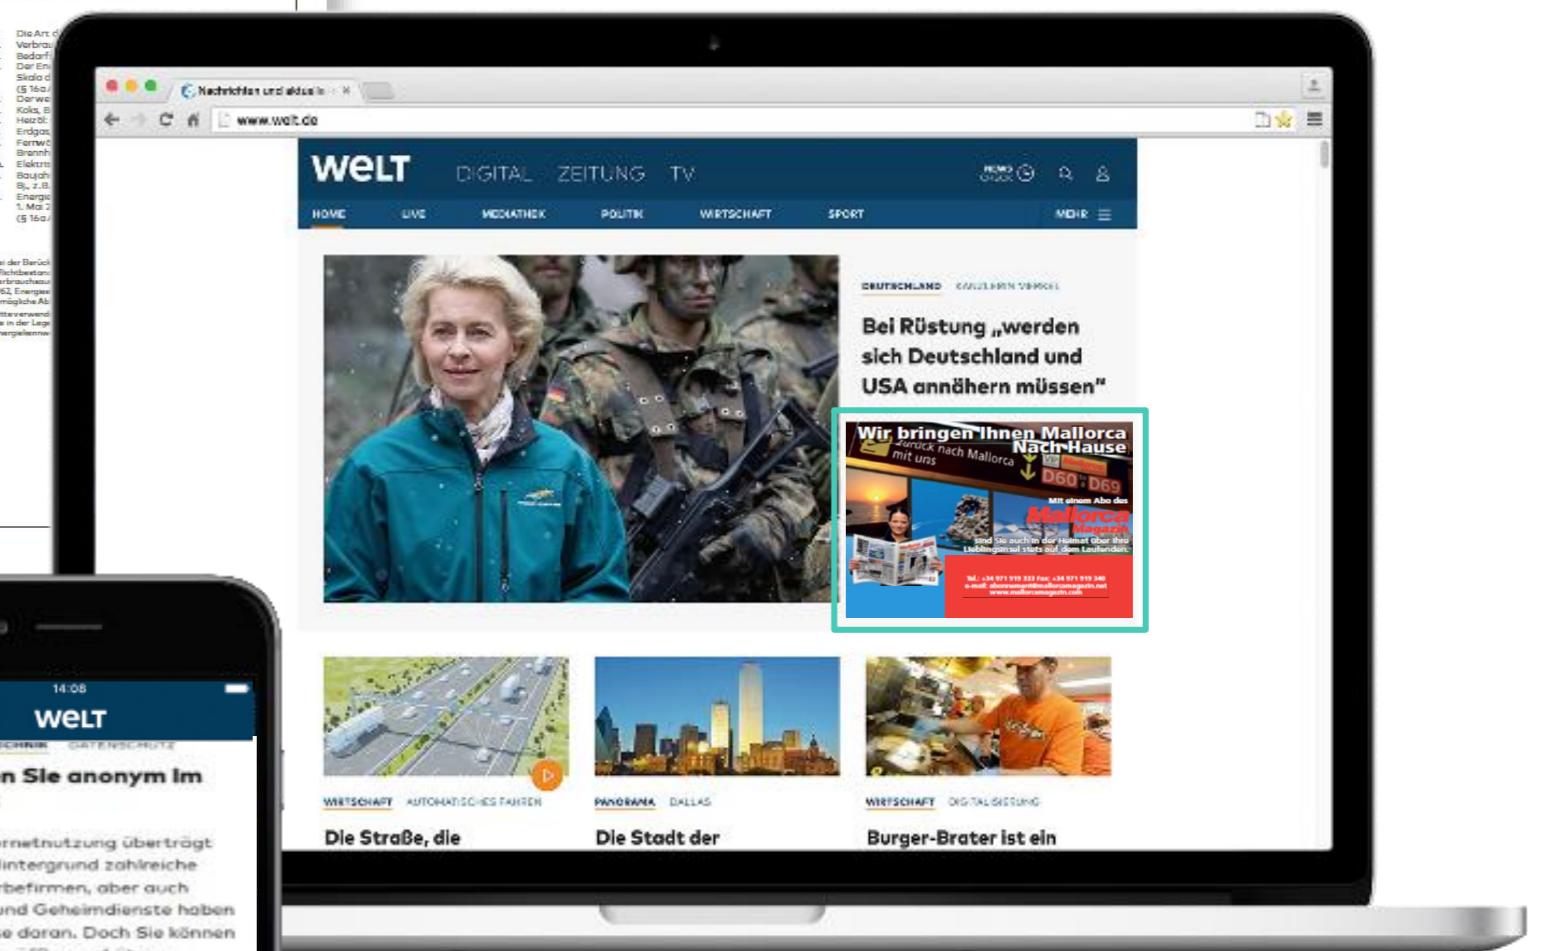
Nachrichten und aktuelle ×

www.welt.de

WELT DIGITAL ZEITUNG TV

HOME LIVE MEDIATHEK POLITIK WIRTSCHAFT SPORT MEHR

DEUTSCHLAND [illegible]

Bei Rüstung „werden sich Deutschland und USA annähern müssen"

Wir bringen Ihnen Mallorca Nach Hause

Zurück nach Mallorca mit uns

D60 D69

Mit einem Abo des Mallorca Magazin

Sind Sie auch in der Heimat über Ihre Lieblingsinsel stets auf dem Laufenden.

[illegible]

WIRTSCHAFT AUTOMATISCHES FAHREN

Die Straße, die

PANORAMA DALLAS

Die Stadt der

WIRTSCHAFT DIGITALISIERUNG

Burger-Brater ist ein

14:08

WELT

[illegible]CHNIK DATENSCHUTZ

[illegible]n Sie anonym im

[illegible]rnetnutzung überträgt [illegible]intergrund zahlreiche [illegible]rbefirmen, aber auch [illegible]nd Geheimdienste haben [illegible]e daran. Doch Sie können